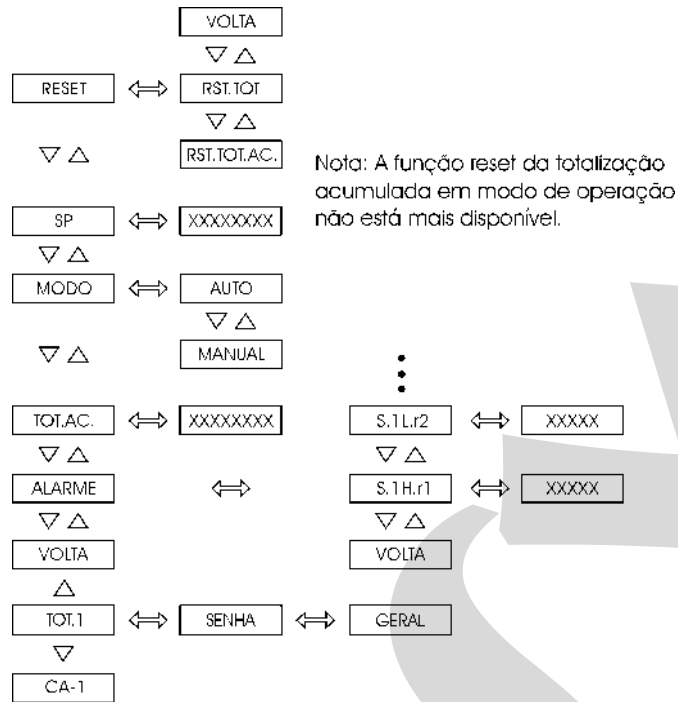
VOLTA

▽ △

RESET ⟺ RST.TOT

▽ △

▽ △ RST.TOT.AC.

Nota: A função reset da totalização acumulada em modo de operação não está mais disponível.

SP ⟺ XXXXXXXX

▽ △

MODO ⟺ AUTO

▽ △

▽ △ MANUAL

TOT.AC. ⟺ XXXXXXXX

S.1L.r2 ⟺ XXXXX

▽ △

▽ △

ALARME ⟺ S.1H.r1 ⟺ XXXXX

▽ △

▽ △

VOLTA

VOLTA

△

TOT.1 ⟺ SENHA ⟺ GERAL

▽

CA-1